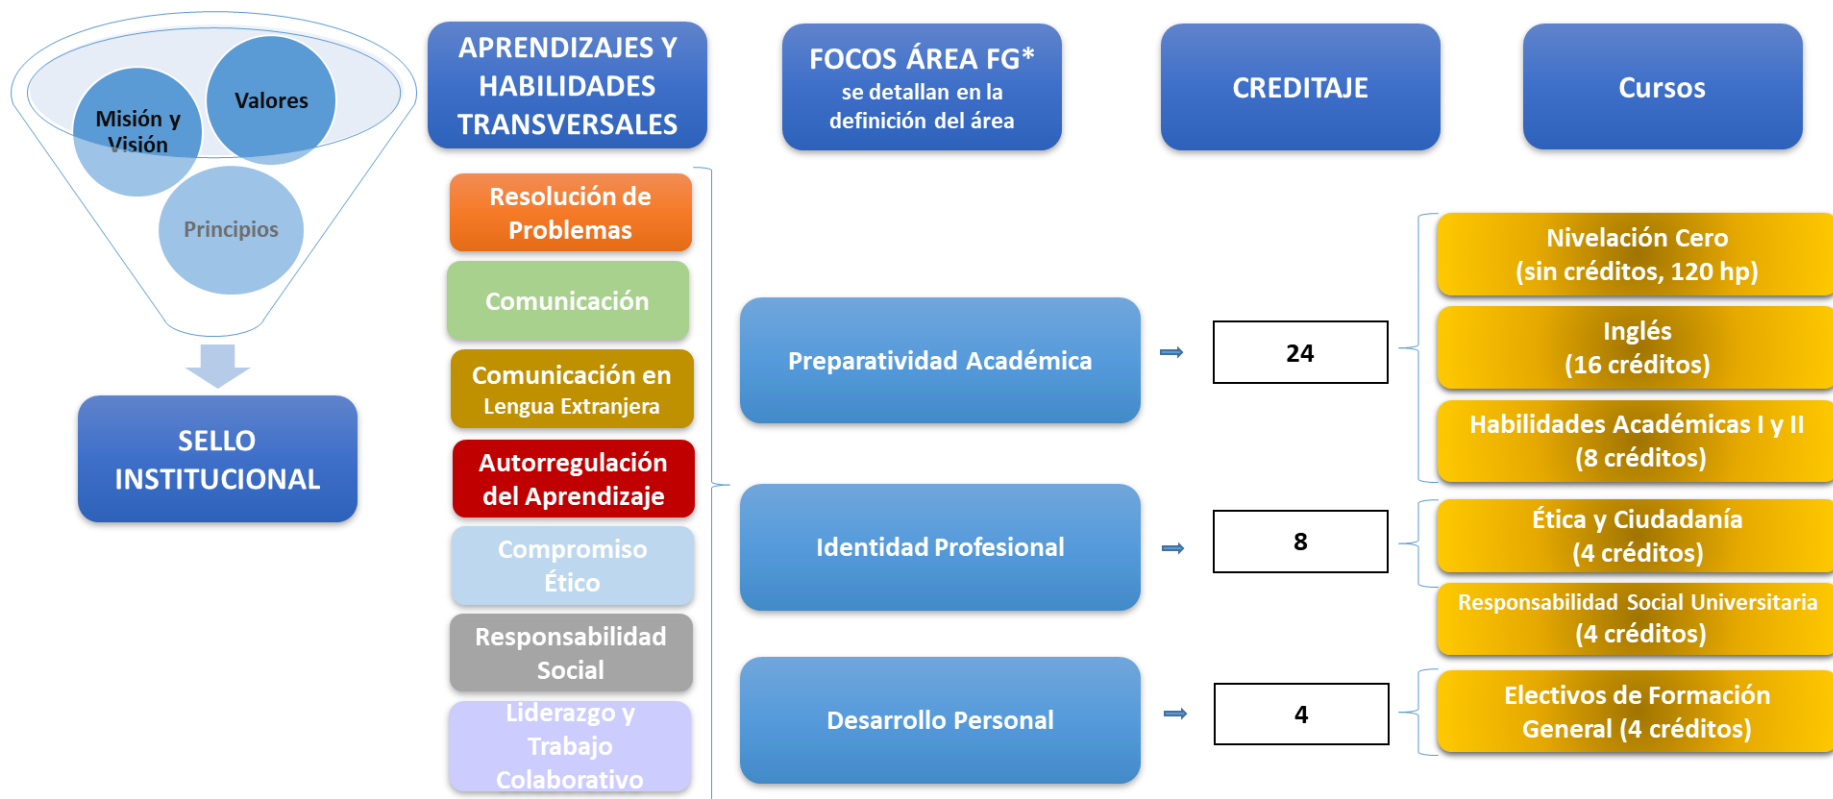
Misión y Visión

Valores

Principios

SELLO INSTITUCIONAL

APRENDIZAJES Y HABILIDADES TRANSVERSALES

Resolución de Problemas

Comunicación

Comunicación en Lengua Extranjera

Autorregulación del Aprendizaje

Compromiso Ético

Responsabilidad Social

Liderazgo y Trabajo Colaborativo

FOCOS ÁREA FG* se detallan en la definición del área

Preparatividad Académica

Identidad Profesional

Desarrollo Personal

CREDITAJE

24

8

4

Cursos

Nivelación Cero (sin créditos, 120 hp)

Inglés (16 créditos)

Habilidades Académicas I y II (8 créditos)

Ética y Ciudadanía (4 créditos)

Responsabilidad Social Universitaria (4 créditos)

Electivos de Formación General (4 créditos)